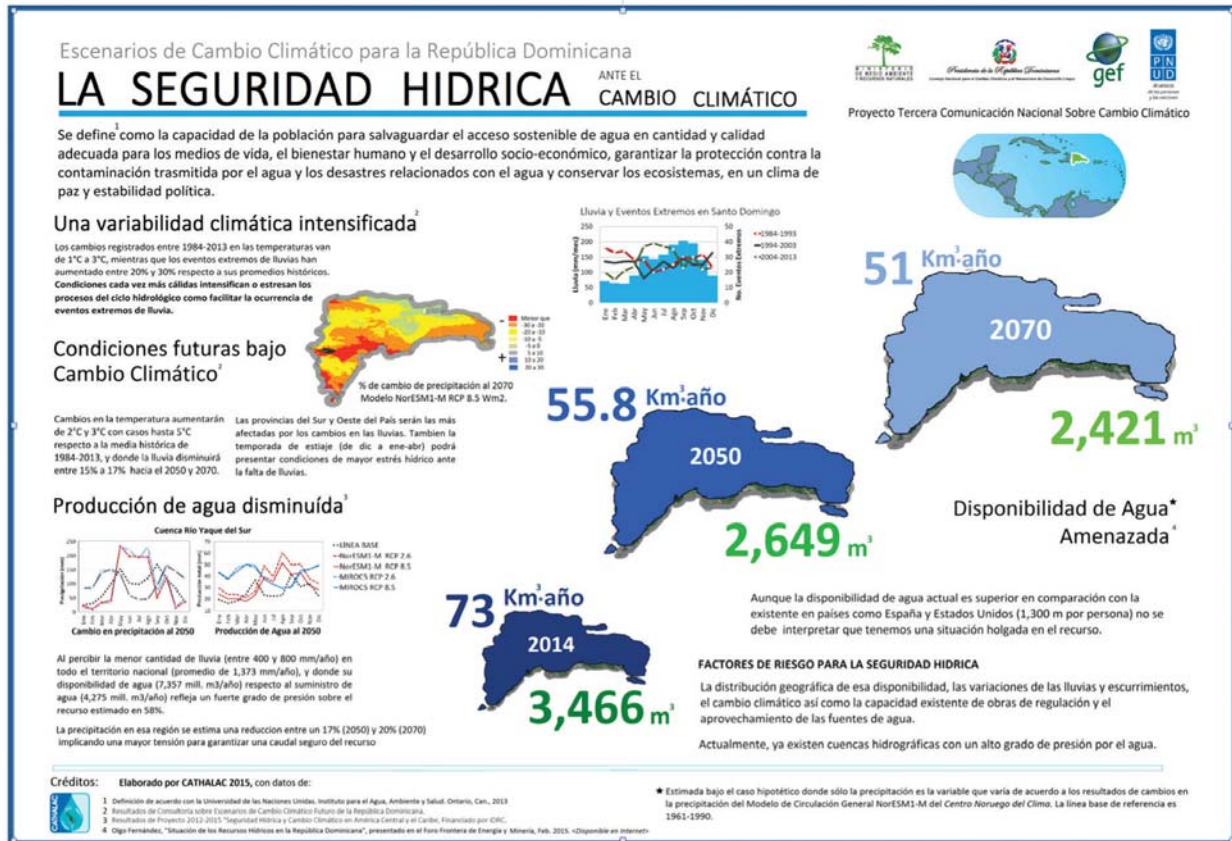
Escenarios de Cambio Climático para la República Dominicana

LA SEGURIDAD HIDRICA ANTE EL CAMBIO CLIMÁTICO

gef PNUD

Proyecto Tercera Comunicación Nacional Sobre Cambio Climático

Se define$^1$ como la capacidad de la población para salvaguardar el acceso sostenible de agua en cantidad y calidad adecuada para los medios de vida, el bienestar humano y el desarrollo socio-económico, garantizar la protección contra la contaminación trasmitida por el agua y los desastres relacionados con el agua y conservar los ecosistemas, en un clima de paz y estabilidad política.

Una variabilidad climática intensificada$^2$

Los cambios registrados entre 1984-2013 en las temperaturas van de 1°C a 3°C, mientras que los eventos extremos de lluvias han aumentado entre 20% y 30% respecto a sus promedios históricos. Condiciones cada vez más cálidas intensifican o estresan los procesos del ciclo hidrológico como facilitar la ocurrencia de eventos extremos de lluvia.

Lluvia y Eventos Extremos en Santo Domingo

1984-1993
1994-2003
2004-2013

Ene Feb Mar Abr May Jun Jul Ago Sep Oct Nov Dic

Condiciones futuras bajo Cambio Climático$^2$

% de cambio de precipitación al 2070 Modelo NorESM1-M RCP 8.5 Wm2.

Cambios en la temperatura aumentarán de 2°C y 3°C con casos hasta 5°C respecto a la media histórica de 1984-2013, y donde la lluvia disminuirá entre 15% a 17% hacia el 2050 y 2070.

Las provincias del Sur y Oeste del País serán las más afectadas por los cambios en las lluvias. Tambien la temporada de estiaje (de dic a ene-abr) podrá presentar condiciones de mayor estrés hídrico ante la falta de lluvias.

51 Km$^3$año
2070
2,421 m$^3$

55.8 Km$^3$año
2050
2,649 m$^3$

Producción de agua disminuída$^3$

Cuenca Río Yaque del Sur

LINEA BASE
NorESM1-M RCP 2.6
NorESM1-M RCP 8.5
MIROC5 RCP 2.6
MIROC5 RCP 8.5

Cambio en precipitación al 2050
Producción de Agua al 2050

Disponibilidad de Agua★ Amenazada$^4$

73 Km$^3$año
2014
3,466 m$^3$

Aunque la disponibilidad de agua actual es superior en comparación con la existente en países como España y Estados Unidos (1,300 m por persona) no se debe interpretar que tenemos una situación holgada en el recurso.

Al percibir la menor cantidad de lluvia (entre 400 y 800 mm/año) en todo el territorio nacional (promedio de 1,373 mm/año), y donde su disponibilidad de agua (7,357 mill. m3/año) respecto al suministro de agua (4,275 mill. m3/año) refleja un fuerte grado de presión sobre el recurso estimado en 58%.

La precipitación en esa región se estima una reduccion entre un 17% (2050) y 20% (2070) implicando una mayor tensión para garantizar una caudal seguro del recurso

FACTORES DE RIESGO PARA LA SEGURIDAD HIDRICA

La distribución geográfica de esa disponibilidad, las variaciones de las lluvias y escurrimientos, el cambio climático así como la capacidad existente de obras de regulación y el aprovechamiento de las fuentes de agua.

Actualmente, ya existen cuencas hidrográficas con un alto grado de presión por el agua.

Créditos: Elaborado por CATHALAC 2015, con datos de:

1 Definición de acuerdo con la Universidad de las Naciones Unidas. Instituto para el Agua, Ambiente y Salud. Ontario, Can., 2013
2 Resultados de Consultoría sobre Escenarios de Cambio Climático Futuro de la República Dominicana.
3 Resultados de Proyecto 2012-2015 "Seguridad Hídrica y Cambio Climático en América Central y el Caribe, Financiado por IDRC.
4 Olgo Fernández, "Situación de los Recursos Hídricos en la República Dominicana", presentado en el Foro Frontera de Energía y Minería, Feb. 2015. <Disponible en internet>

★ Estimada bajo el caso hipotético donde sólo la precipitación es la variable que varía de acuerdo a los resultados de cambios en la precipitación del Modelo de Circulación General NorESM1-M del Centro Noruego del Clima. La línea base de referencia es 1961-1990.